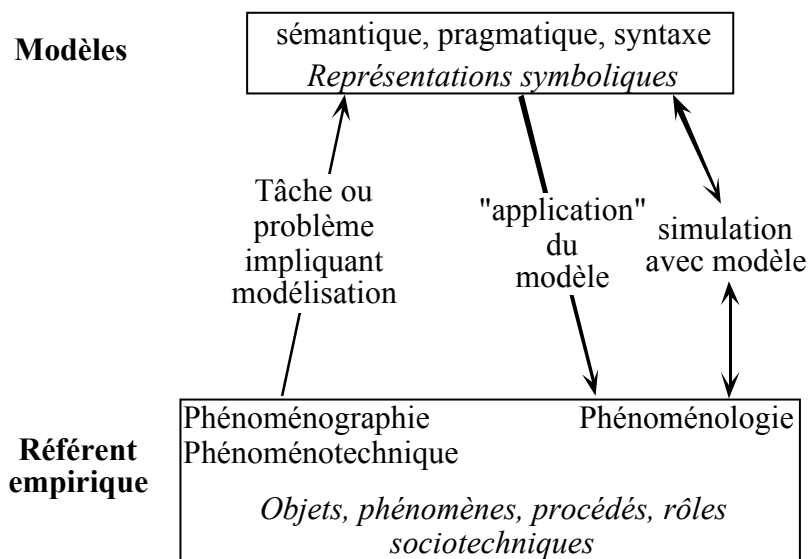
**Modèles**

sémantique, pragmatique, syntaxe
*Représentations symboliques*

Tâche ou problème impliquant modélisation

"application" du modèle

simulation avec modèle

**Référent empirique**

Phénoménographie
Phénoménotechnique

Phénoménologie

*Objets, phénomènes, procédés, rôles sociotechniques*